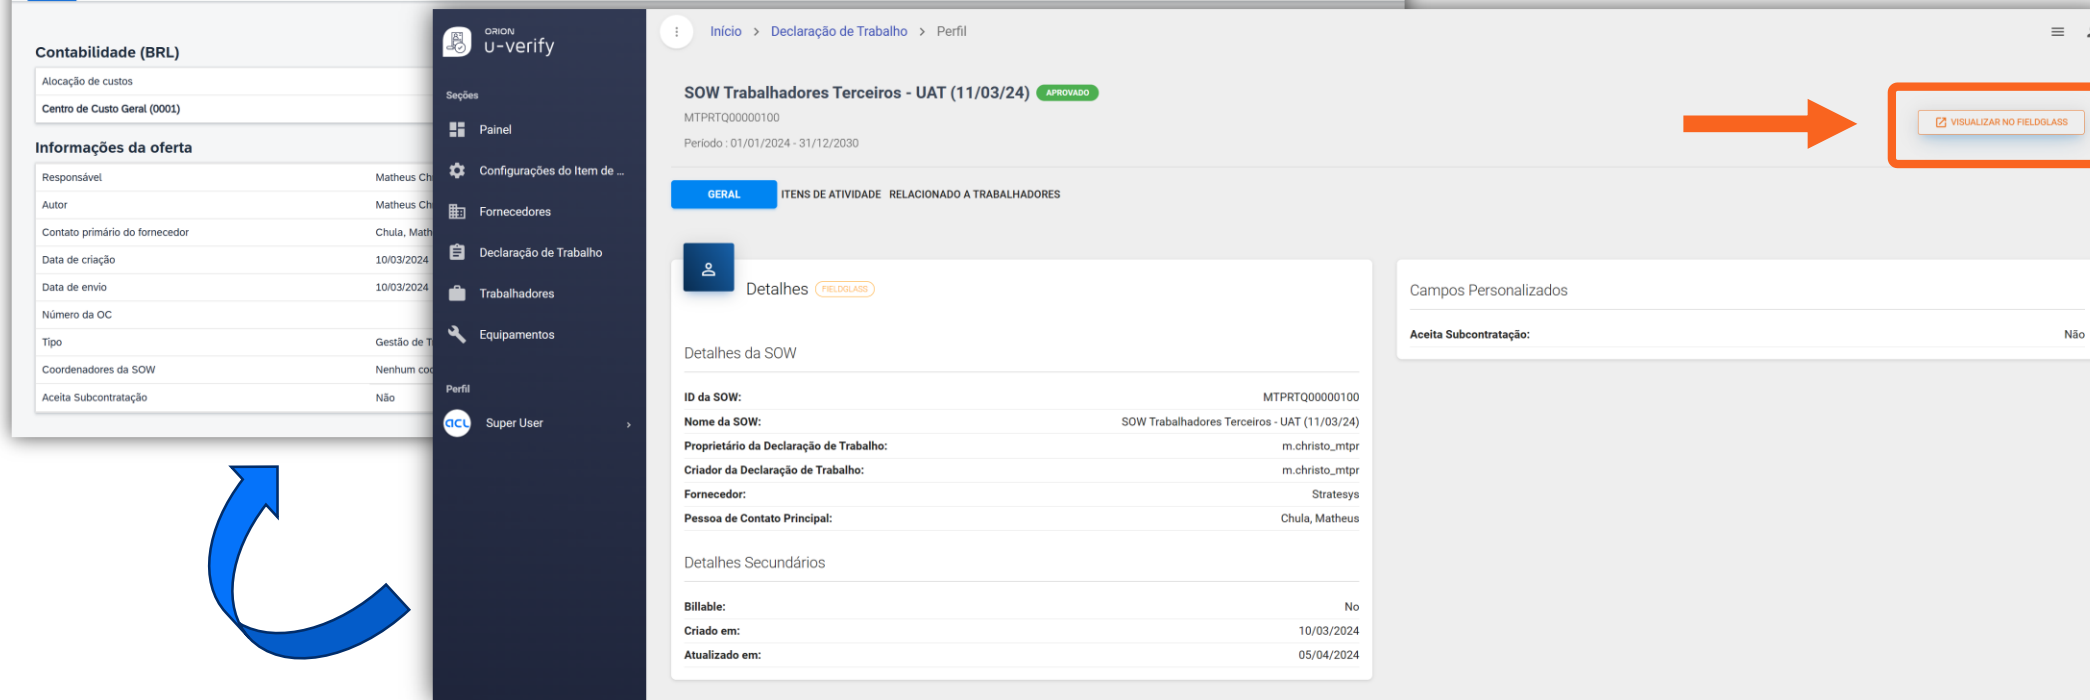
Contabilidade (BRL)

| Alocação de custos |
|---|
| Centro de Custo Geral (0001) |

Informações da oferta

| | |
|---|---|
| Responsável | Matheus Ch |
| Autor | Matheus Ch |
| Contato primário do fornecedor | Chula, Math |
| Data de criação | 10/03/2024 |
| Data de envio | 10/03/2024 |
| Número da OC | |
| Tipo | Gestão de T |
| Coordenadores da SOW | Nenhum coo |
| Aceita Subcontratação | Não |

ORION
u-verify

Seções
Painel
Configurações do Item de ...
Fornecedores
Declaração de Trabalho
Trabalhadores
Equipamentos

Perfil
Super User

Início > Declaração de Trabalho > Perfil

SOW Trabalhadores Terceiros - UAT (11/03/24) APROVADO
MTPRTQ00000100
Período : 01/01/2024 - 31/12/2030

VISUALIZAR NO FIELDGLASS

GERAL ITENS DE ATIVIDADE RELACIONADO A TRABALHADORES

Detalhes FIELDGLASS

Detalhes da SOW

| | |
|---|---|
| ID da SOW: | MTPRTQ00000100 |
| Nome da SOW: | SOW Trabalhadores Terceiros - UAT (11/03/24) |
| Proprietário da Declaração de Trabalho: | m.christo_mtpr |
| Criador da Declaração de Trabalho: | m.christo_mtpr |
| Fornecedor: | Stratesys |
| Pessoa de Contato Principal: | Chula, Matheus |

Detalhes Secundários

| | |
|---|---|
| Billable: | No |
| Criado em: | 10/03/2024 |
| Atualizado em: | 05/04/2024 |

Campos Personalizados

| | |
|---|---|
| Aceita Subcontratação: | Não |